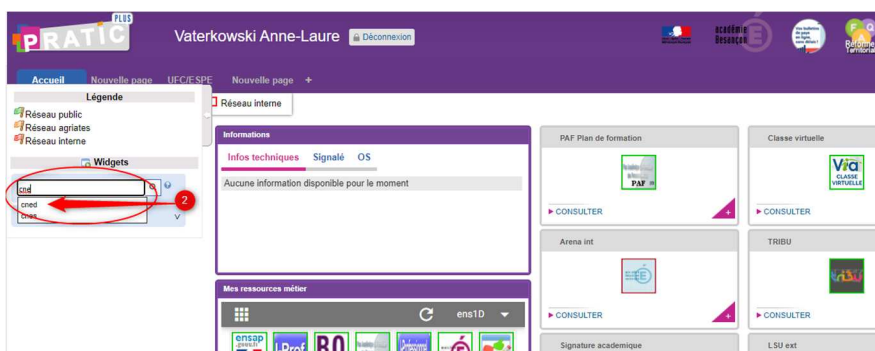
PLUS
PRATIC
Vaterkowski Anne-Laure
Déconnexion
académie Besançon
Réforme Territoriale
Accueil
Nouvelle page
UFC/ESPE
Nouvelle page
+
Légende
Réseau public
Réseau agriates
Réseau interne
Widgets
cne
cned
cnes
2
Réseau interne
Informations
Infos techniques
Signalé
OS
Aucune information disponible pour le moment
PAF Plan de formation
PAF
CONSULTER
Classe virtuelle
Via
CLASSE VIRTUELLE
CONSULTER
Arena int
CONSULTER
TRIBU
CONSULTER
Mes ressources métier
ens1D
ensap
I-Prof
BO
Signature academique
LSU ext